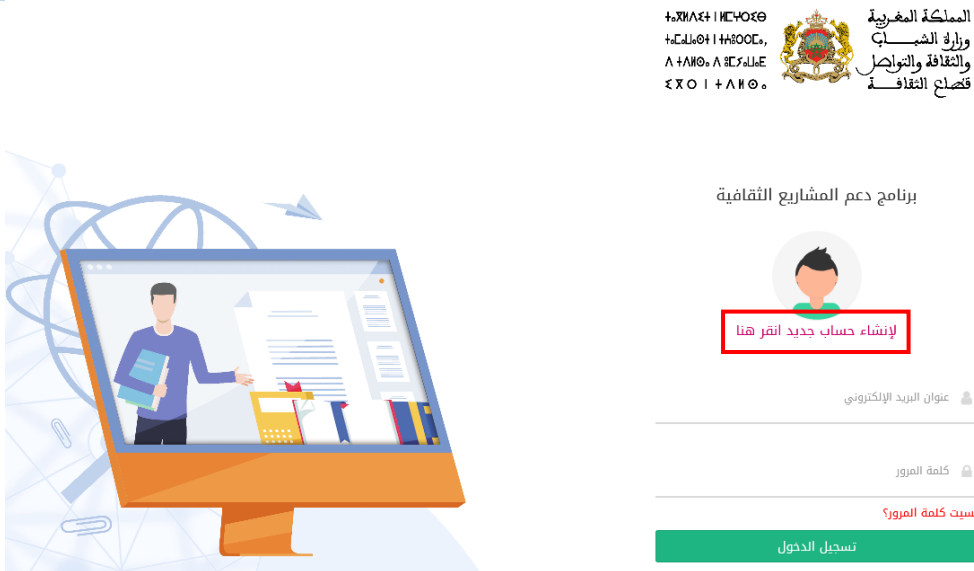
ⵜⴰⴳⵍⴷⵉⵜ ⵏ ⵍⵎⵖⵔⵉⴱ
ⵜⴰⵎⴰⵡⴰⵙⵜ ⵏ ⵜⴰⵎⵓⵍⵍⵉ ⴷ ⵜⴰⴷⵍⵙⴰ ⴷ ⵓⵎⵢⴰⵡⴰⴹ
ⵜⴰⵙⴳⴰ ⵏ ⵜⴰⴷⵍⵙⴰ

المملكة المغربية
وزارة الشباب
والثقافة والتواصل
قطاع الثقافة

برنامج دعم المشاريع الثقافية

لإنشاء حساب جديد انقر هنا

عنوان البريد الإلكتروني

كلمة المرور

سيت كلمة المرور؟

تسجيل الدخول